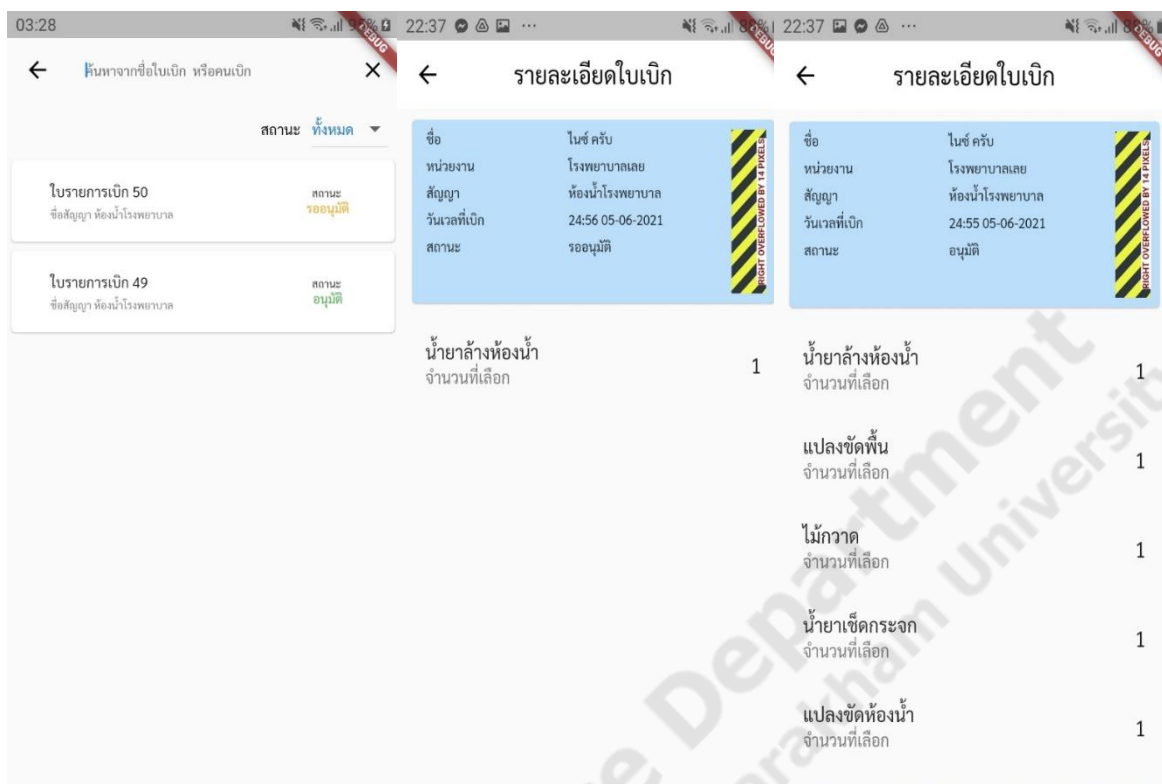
03:28 96% DEBUG

←

ค้นหาจากชื่อใบเบิก หรือคนเบิก

×

สถานะ ทั้งหมด

ใบรายการเบิก 50
ชื่อสัญญา ห้องน้ำโรงพยาบาล

สถานะ
รออนุมัติ

ใบรายการเบิก 49
ชื่อสัญญา ห้องน้ำโรงพยาบาล

สถานะ
อนุมัติ

22:37 ··· 88% DEBUG

←

รายละเอียดใบเบิก

ชื่อ ไนซ์ ครับ
หน่วยงาน โรงพยาบาลเลย
สัญญา ห้องน้ำโรงพยาบาล
วันเวลาที่เบิก 24:56 05-06-2021
สถานะ รออนุมัติ

RIGHT OVERFLOWED BY 14 PIXELS

น้ำยาล้างห้องน้ำ
จำนวนที่เลือก
1

22:37 ··· 88% DEBUG

←

รายละเอียดใบเบิก

ชื่อ ไนซ์ ครับ
หน่วยงาน โรงพยาบาลเลย
สัญญา ห้องน้ำโรงพยาบาล
วันเวลาที่เบิก 24:55 05-06-2021
สถานะ อนุมัติ

RIGHT OVERFLOWED BY 14 PIXELS

น้ำยาล้างห้องน้ำ
จำนวนที่เลือก
1

แปลงขัดพื้น
จำนวนที่เลือก
1

ไม้กวาด
จำนวนที่เลือก
1

น้ำยาเช็ดกระจก
จำนวนที่เลือก
1

แปลงขัดห้องน้ำ
จำนวนที่เลือก
1

Department
Sarakham University